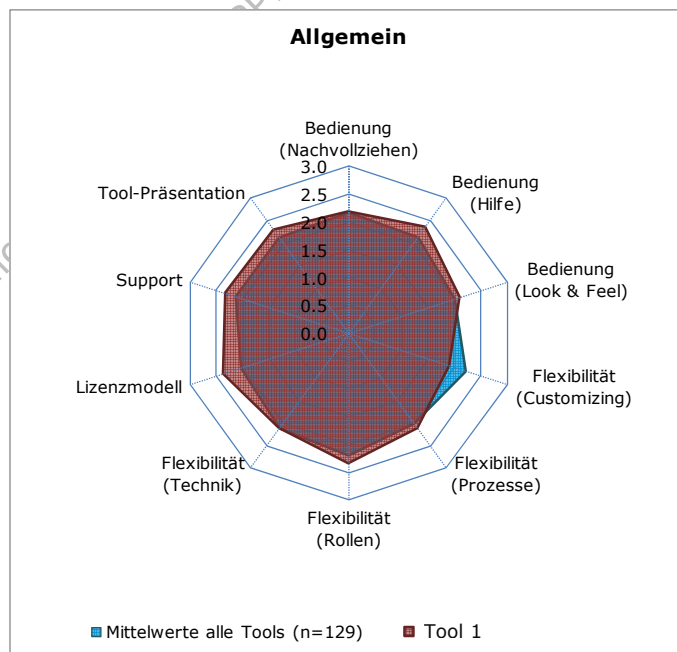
Allgemein

Bedienung (Nachvollziehen)

3.0
2.5
2.0
1.5
1.0
0.5
0.0

Bedienung (Hilfe)

Bedienung (Look & Feel)

Flexibilität (Customizing)

Flexibilität (Prozesse)

Flexibilität (Rollen)

Flexibilität (Technik)

Lizenzmodell

Support

Tool-Präsentation

Mittelwerte alle Tools (n=129)   Tool 1